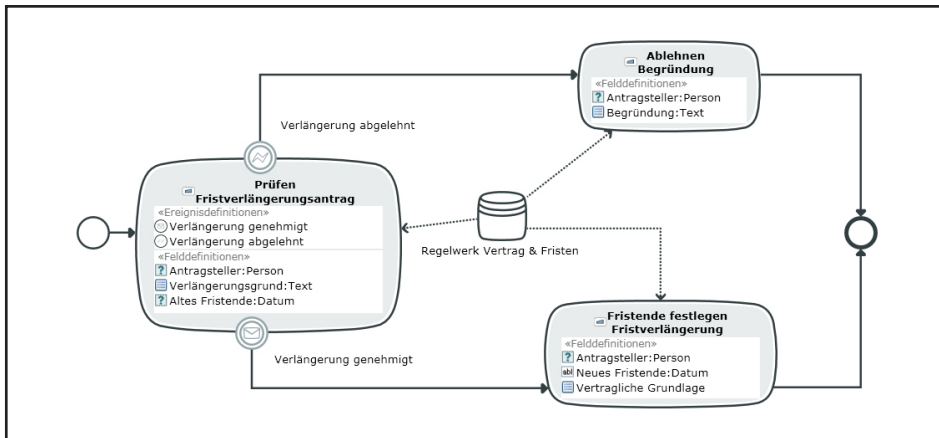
Ablehnen
Begründung
«Felddefinitionen»
Antragsteller:Person
Begründung:Text

Verlängerung abgelehnt

Prüfen
Fristverlängerungsantrag
«Ereignisdefinitionen»
Verlängerung genehmigt
Verlängerung abgelehnt
«Felddefinitionen»
Antragsteller:Person
Verlängerungsgrund:Text
Altes Fristende:Datum

Regelwerk Vertrag & Fristen

Verlängerung genehmigt

Fristende festlegen
Fristverlängerung
«Felddefinitionen»
Antragsteller:Person
Neues Fristende:Datum
Vertragliche Grundlage